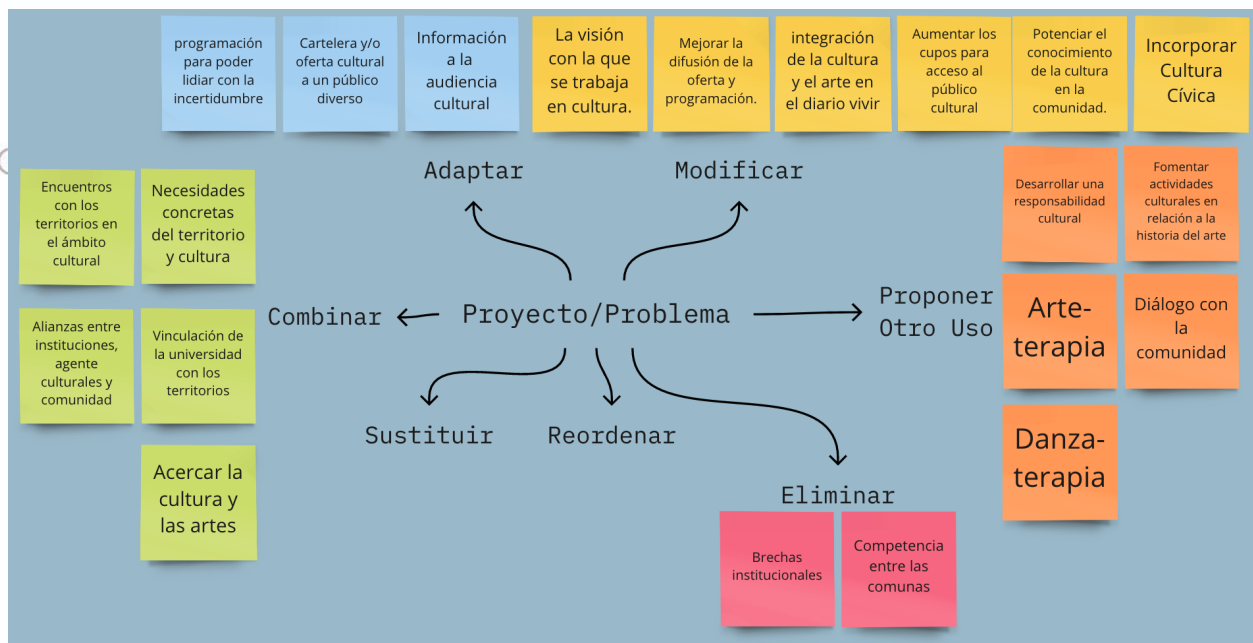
programación para poder lidiar con la incertidumbre

Cartelera y/o oferta cultural a un público diverso

Información a la audiencia cultural

La visión con la que se trabaja en cultura.

Mejorar la difusión de la oferta y programación.

integración de la cultura y el arte en el diario vivir

Aumentar los cupos para acceso al público cultural

Potenciar el conocimiento de la cultura en la comunidad.

Incorporar Cultura Cívica

Adaptar

Modificar

Encuentros con los territorios en el ámbito cultural

Necesidades concretas del territorio y cultura

Desarrollar una responsabilidad cultural

Fomentar actividades culturales en relación a la historia del arte

Combinar

Proyecto/Problema

Proponer Otro Uso

Arte-terapia

Diálogo con la comunidad

Alianzas entre instituciones, agente culturales y comunidad

Vinculación de la universidad con los territorios

Danza-terapia

Sustituir

Reordenar

Acercar la cultura y las artes

Eliminar

Brechas institucionales

Competencia entre las comunas